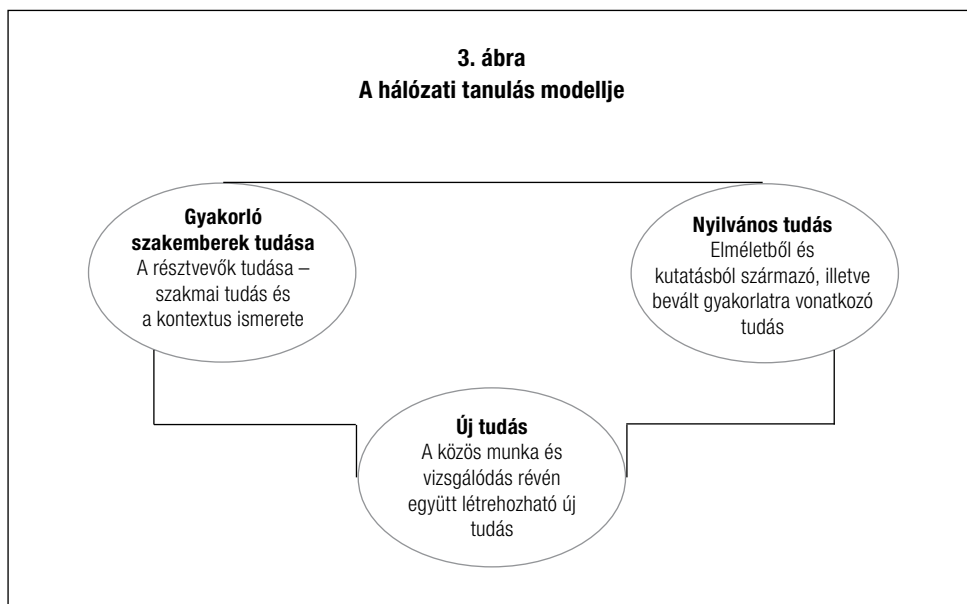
3. ábra
A hálózati tanulás modellje

Gyakorló szakemberek tudása
A résztvevők tudása – szakmai tudás és a kontextus ismerete

Nyilvános tudás
Elméletből és kutatásból származó, illetve bevált gyakorlatra vonatkozó tudás

Új tudás
A közös munka és vizsgálódás révén együtt létrehozható új tudás